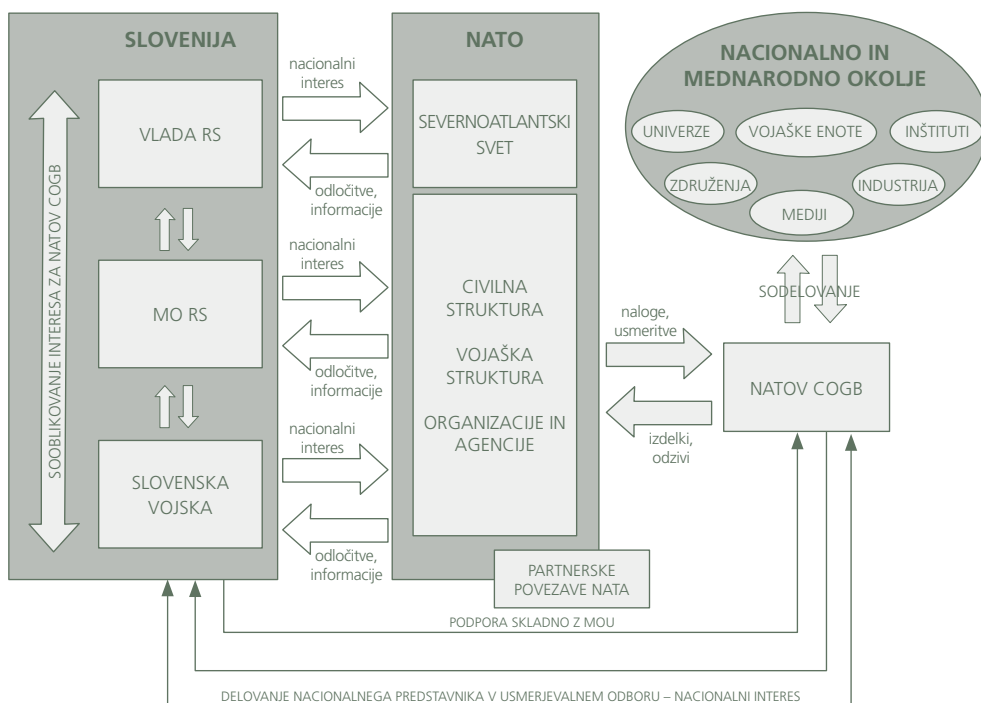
SLOVENIJA

SOOBLIKOVANJE INTERESA ZA NATOV COGB

VLADA RS

MO RS

SLOVENSKA VOJSKA

nacionalni interes

odločitve, informacije

nacionalni interes

odločitve, informacije

nacionalni interes

odločitve, informacije

NATO

SEVERNOATLANTSKI SVET

CIVILNA STRUKTURA

VOJAŠKA STRUKTURA

ORGANIZACIJE IN AGENCIJE

PARTNERSKE POVEZAVE NATA

NACIONALNO IN MEDNARODNO OKOLJE

UNIVERZE

VOJAŠKE ENOTE

INŠTITUTI

ZDRUŽENJA

INDUSTRIJA

MEDIJI

SODELOVANJE

naloge, usmeritve

izdelki, odzivi

NATOV COGB

PODPORA SKLADNO Z MOU

DELOVANJE NACIONALNEGA PREDSTAVNIKA V USMERJEVALNEM ODBORU – NACIONALNI INTERES